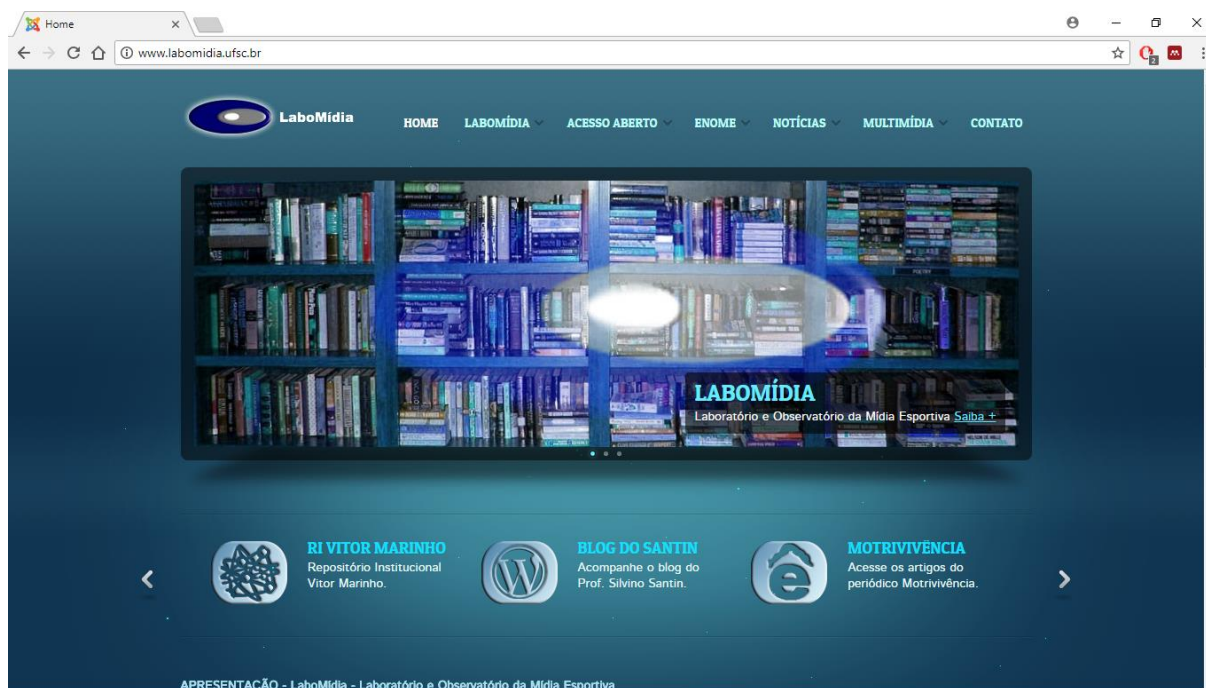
Home ×

www.labomidia.ufsc.br

LaboMídia

HOME LABOMÍDIA ACESSO ABERTO ENOME NOTÍCIAS MULTIMÍDIA CONTATO

LABOMÍDIA
Laboratório e Observatório da Mídia Esportiva Saiba +

RI VITOR MARINHO
Repositório Institucional Vitor Marinho.

BLOG DO SANTIN
Acompanhe o blog do Prof. Silvino Santin.

MOTRIVIVÊNCIA
Acesse os artigos do periódico Motrivivência.

APRESENTAÇÃO - LaboMídia - Laboratório e Observatório da Mídia Esportiva